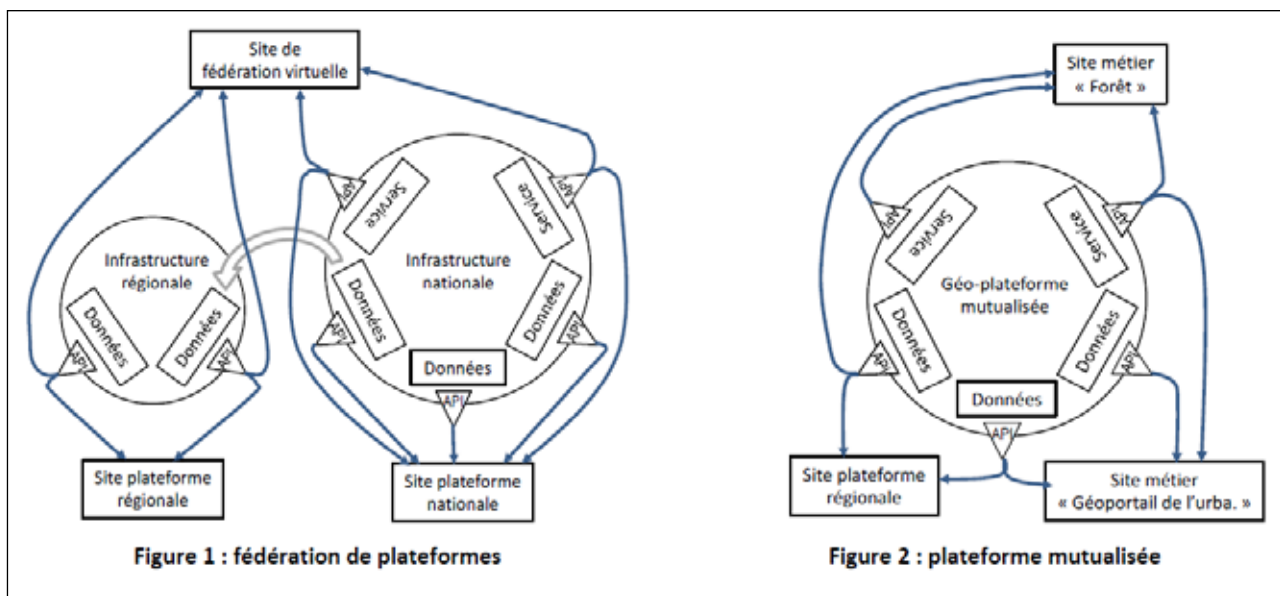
Site de fédération virtuelle

Infrastructure régionale

Données

API

Données

API

Site plateforme régionale

Service

API

Service

API

Infrastructure nationale

Données

API

Données

API

Données

API

Site plateforme nationale

Figure 1 : fédération de plateformes

Site métier « Forêt »

Service

API

Service

API

Géo-plateforme mutualisée

Données

API

Données

API

Données

API

Site plateforme régionale

Site métier « Géoportail de l'urba. »

Figure 2 : plateforme mutualisée